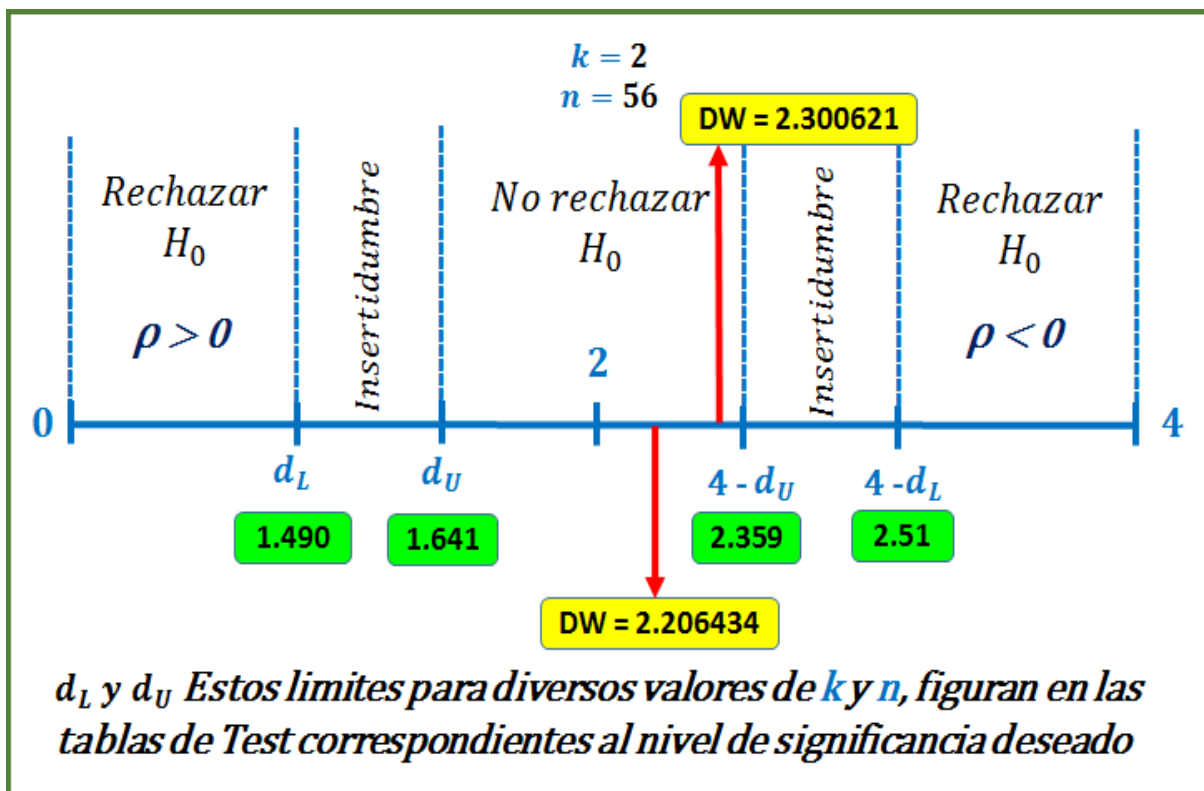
$k = 2$
$n = 56$

DW = 2.300621

Rechazar $H_0$

$\rho > 0$

Insertidumbre

No rechazar $H_0$

Insertidumbre

Rechazar $H_0$

$\rho < 0$

2

0

4

$d_L$

$d_U$

4 - $d_U$

4 -$d_L$

1.490

1.641

2.359

2.51

DW = 2.206434

$d_L$ y $d_U$ Estos limites para diversos valores de k y n, figuran en las tablas de Test correspondientes al nivel de significancia deseado